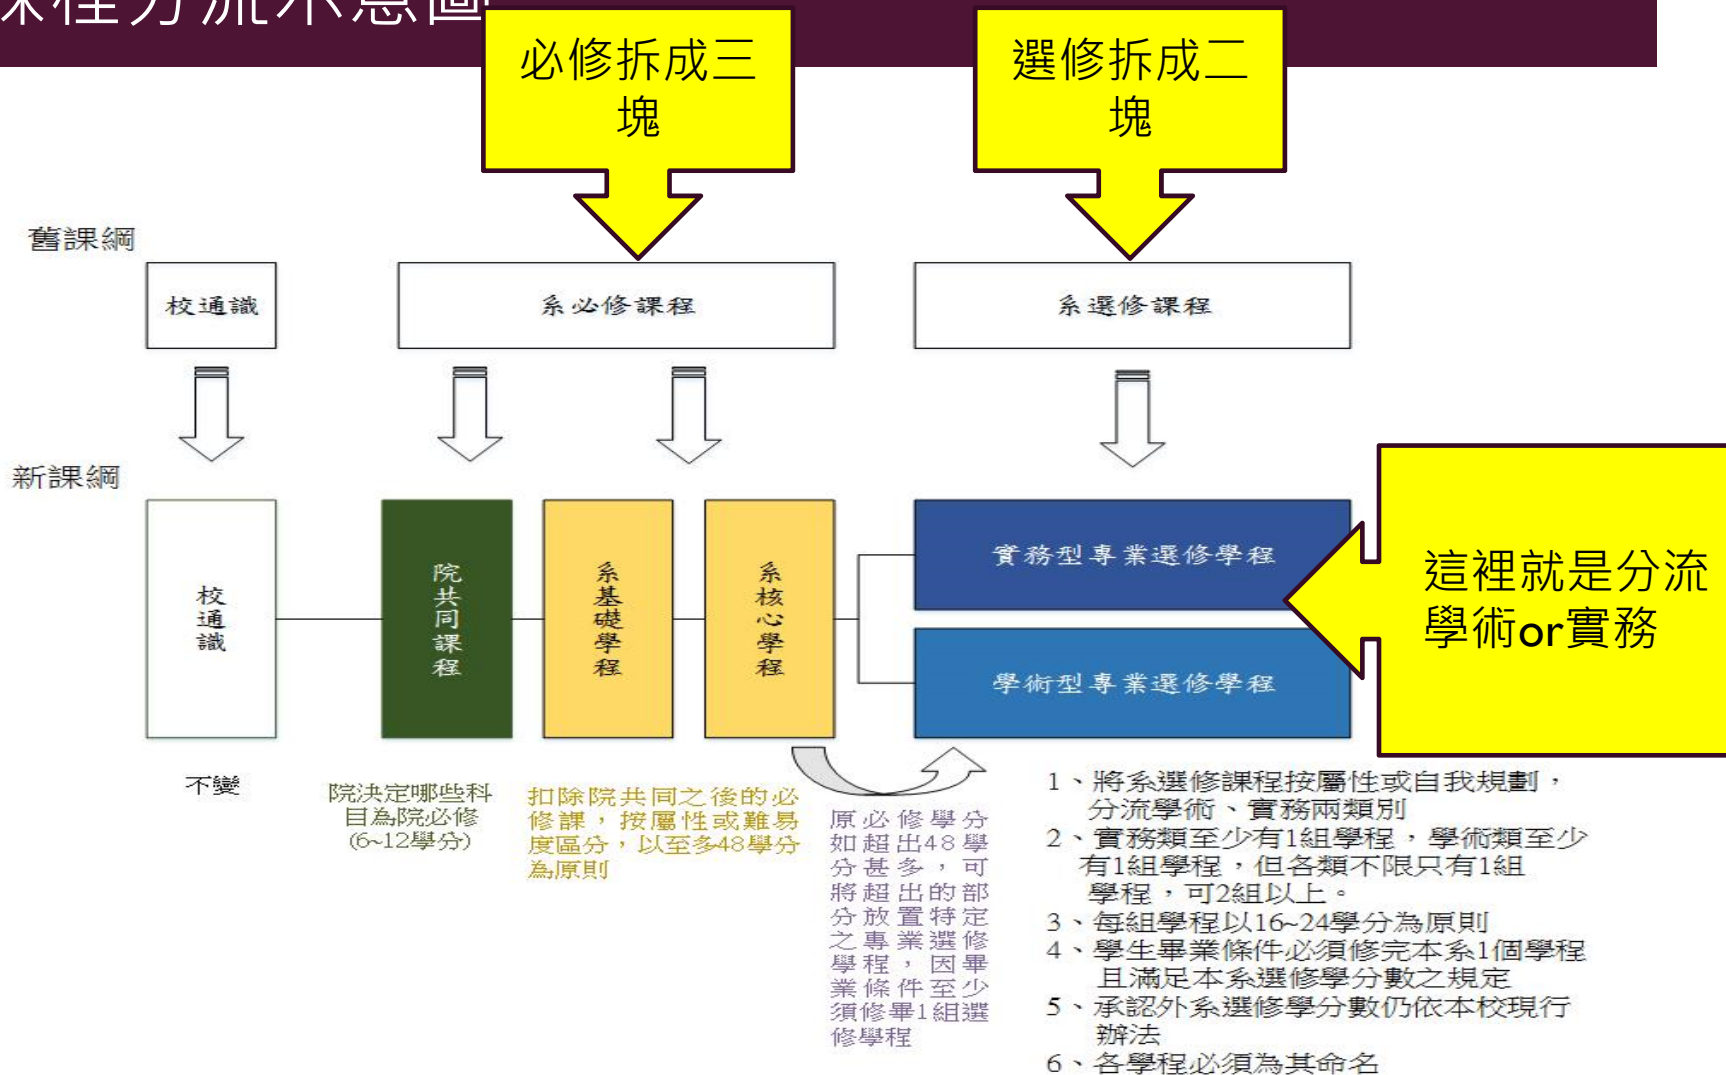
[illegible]程分流示意圖

必修拆成三塊

選修拆成二塊

舊課綱

校通識

系必修課程

系選修課程

新課綱

校通識

院共同課程

系基礎學程

系核心學程

實務型專業選修學程

學術型專業選修學程

這裡就是分流學術or實務

不變

院決定哪些科目為院必修(6~12學分)

扣除院共同之後的必修課，按屬性或難易度區分，以至多48學分為原則

原必修學分如超出48學分甚多，可將超出的部分放置特定之專業選修學程，因畢業條件至少須修畢1組選修學程

1、將系選修課程按屬性或自我規劃，分流學術、實務兩類別
2、實務類至少有1組學程，學術類至少有1組學程，但各類不限只有1組學程，可2組以上。
3、每組學程以16~24學分為原則
4、學生畢業條件必須修完本系1個學程且滿足本系選修學分數之規定
5、承認外系選修學分數仍依本校現行辦法
6、各學程必須為其命名